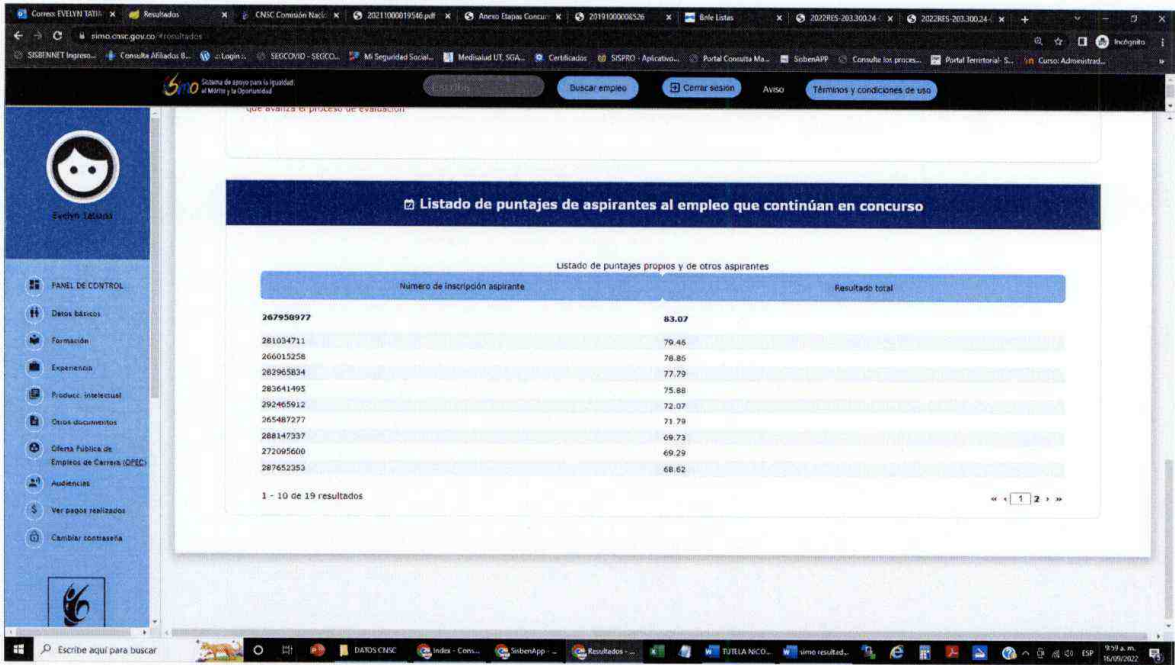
Correo: EVELYN TATIA | Resultados | CNSC Comisión Nacio | 20211000019546.pdf | Anexo Etapas Concur | 20191000006526 | Brile Listas | 2022RES-203.300.24- | 2022RES-203.300.24-

simo.cnsc.gov.co/#resultados

Incógnito

SISBENNET Ingreso... | Consulta Afiliados B... | Login | SEGCOVID - SEGCO... | Mi Seguridad Social... | Medisalud UT, SGA... | Certificados | SISPRO - Aplicativo... | Portal Consulta Ma... | SisbenAPP | Consulte los proces... | Portal Territorial- S... | Curso: Administrad...

SIMO Sistema de apoyo para la Igualdad, el Mérito y la Oportunidad

Buscar empleo | Cerrar sesión | Aviso | Términos y condiciones de uso

que avanza el proceso de evaluación

Evelyn tatiana

PANEL DE CONTROL
Datos básicos
Formación
Experiencia
Produc. intelectual
Otros documentos
Oferta Pública de Empleos de Carrera (OPEC)
Audiencias
Ver pagos realizados
Cambiar contraseña

☑ Listado de puntajes de aspirantes al empleo que continúan en concurso

Listado de puntajes propios y de otros aspirantes

| Numero de inscripción aspirante | Resultado total |
|---|---|
| 267958977 | 83.07 |
| 281034711 | 79.46 |
| 266015258 | 78.86 |
| 282965834 | 77.79 |
| 283641495 | 75.88 |
| 292465912 | 72.07 |
| 265487277 | 71.79 |
| 288147337 | 69.73 |
| 272095600 | 69.29 |
| 287652353 | 68.62 |

1 - 10 de 19 resultados

« ‹ 1 2 › »

Escribe aquí para buscar | DATOS CNSC | Index - Cons... | SisbenApp - ... | Resultados - ... | TUTELA NICO... | simo resultad... | ESP | 9:39 a. m. 16/09/2022